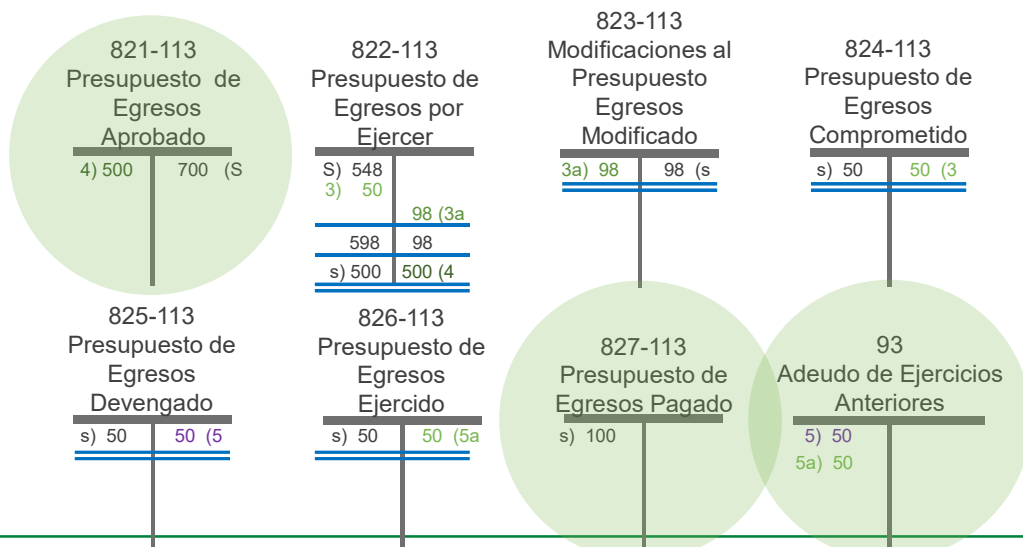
821-113
Presupuesto de Egresos Aprobado

4) 500 700 (S

822-113
Presupuesto de Egresos por Ejercer

S) 548
3) 50
98 (3a
598 98
s) 500 500 (4

823-113
Modificaciones al Presupuesto Egresos Modificado

3a) 98 98 (s

824-113
Presupuesto de Egresos Comprometido

s) 50 50 (3

825-113
Presupuesto de Egresos Devengado

s) 50 50 (5

826-113
Presupuesto de Egresos Ejercido

s) 50 50 (5a

827-113
Presupuesto de Egresos Pagado

s) 100

93
Adeudo de Ejercicios Anteriores

5) 50
5a) 50